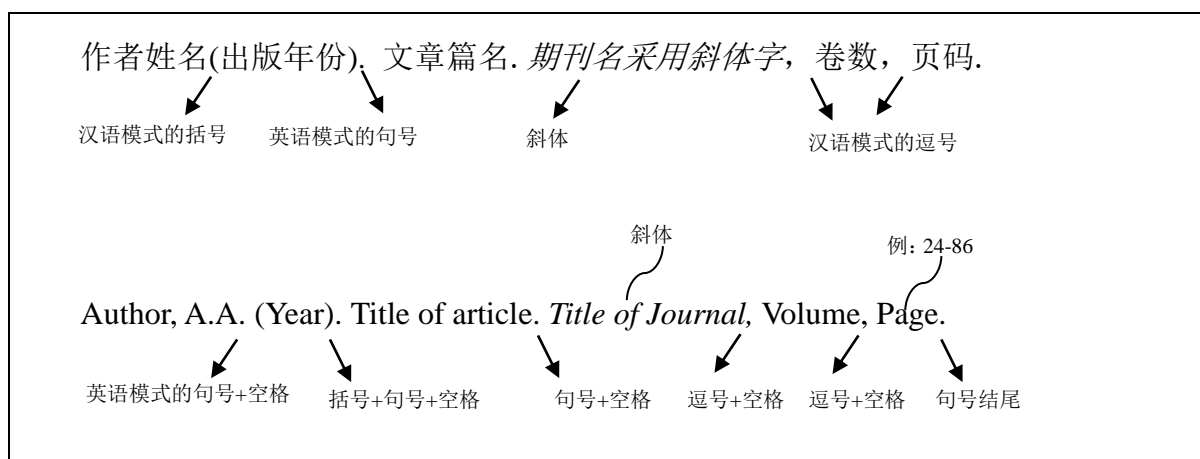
作者姓名(出版年份). 文章篇名. *期刊名采用斜体字*，卷数，页码.

汉语模式的括号 英语模式的句号 斜体 汉语模式的逗号

斜体

例：24-86

Author, A.A. (Year). Title of article. *Title of Journal,* Volume, Page.

英语模式的句号+空格 括号+句号+空格 句号+空格 逗号+空格 逗号+空格 句号结尾